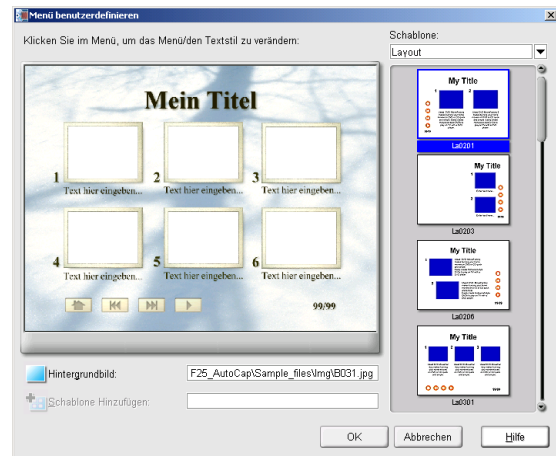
Menü benutzerdefinieren

Klicken Sie im Menü, um das Menü/den Textstil zu verändern:

Schablone:

Layout

Mein Titel

1 Text hier eingeben...

2 Text hier eingeben...

3 Text hier eingeben...

4 Text hier eingeben...

5 Text hier eingeben...

6 Text hier eingeben...

99/99

My Title

La0201

My Title

La0203

My Title

La0206

My Title

La0301

Hintergrundbild:

F25_AutoCap\Sample_files\Img\B031.jpg

Schablone Hinzufügen:

OK

Abbrechen

Hilfe